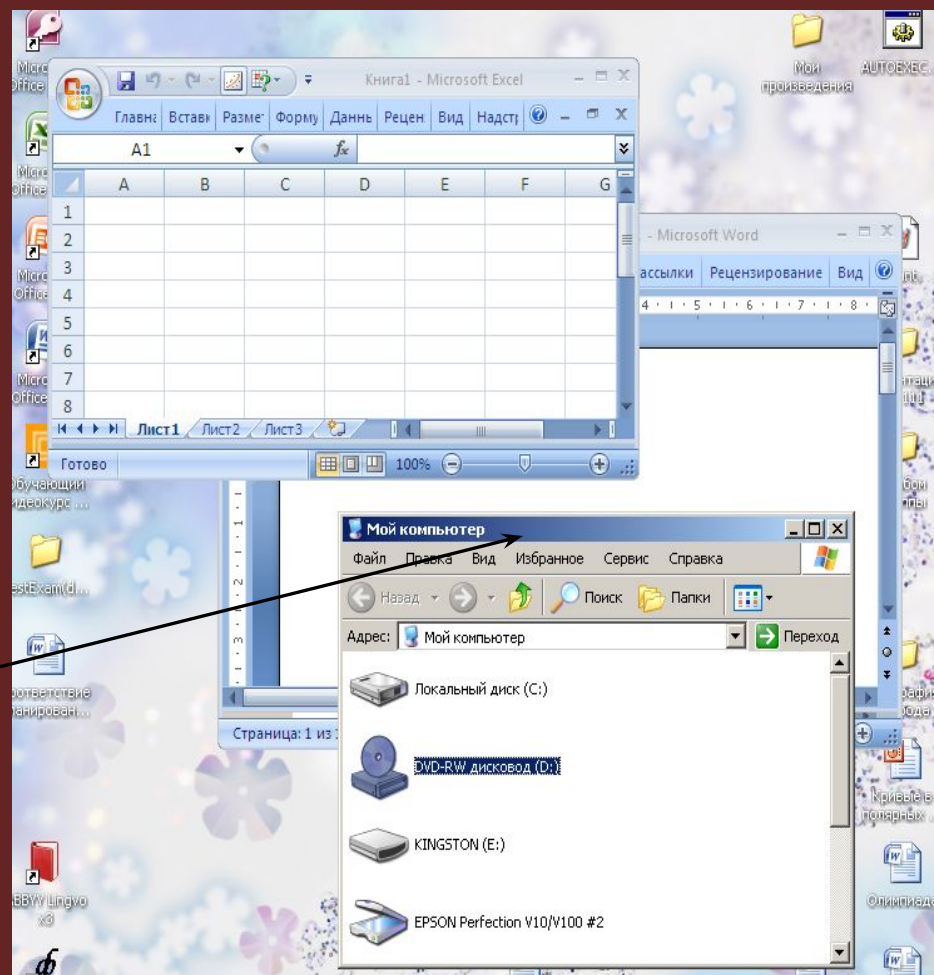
Micro Office

Micro Office

Micro Office

Micro Office

Обучающий видеокурс ...

estExam(d...

оответствие ланирован...

ABBYY Lingvo x3

Мои произведения

AUTOEXEC.

Книга1 - Microsoft Excel

Главна Вставк Размет Форму Данны Рецен Вид Надстр

A1

$f_x$

| | A | B | C | D | E | F | G |
|---|---|---|---|---|---|---|---|
| 1 | | | | | | | |
| 2 | | | | | | | |
| 3 | | | | | | | |
| 4 | | | | | | | |
| 5 | | | | | | | |
| 6 | | | | | | | |
| 7 | | | | | | | |
| 8 | | | | | | | |

Лист1 Лист2 Лист3

Готово

100%

- Microsoft Word

ассылки Рецензирование Вид

Страница: 1 из

Мой компьютер

Файл Правка Вид Избранное Сервис Справка

Назад Поиск Папки

Адрес: Мой компьютер

Переход

Локальный диск (C:)

DVD-RW дисковод (D:)

KINGSTON (E:)

EPSON Perfection V10/V100 #2

Кривые в полярных

Олимпиад